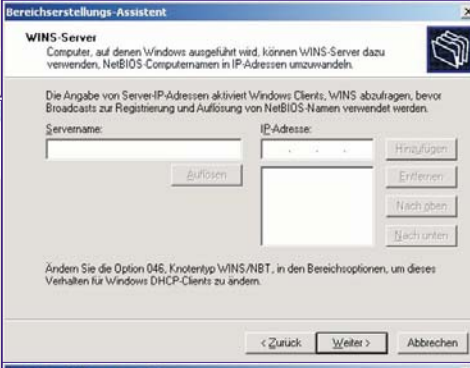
Bereichserstellungs-Assistent

WINS-Server
Computer, auf denen Windows ausgeführt wird, können WINS-Server dazu verwenden, NetBIOS-Computernamen in IP-Adressen umzuwandeln.

Die Angabe von Server-IP-Adressen aktiviert Windows Clients, WINS abzufragen, bevor Broadcasts zur Registrierung und Auflösung von NetBIOS-Namen verwendet werden.

Servername:

IP-Adresse:

. . .

Auflösen

Hinzufügen

Entfernen

Nach oben

Nach unten

Ändern Sie die Option 046, Knotentyp WINS/NBT, in den Bereichsoptionen, um dieses Verhalten für Windows DHCP-Clients zu ändern.

< Zurück

Weiter >

Abbrechen